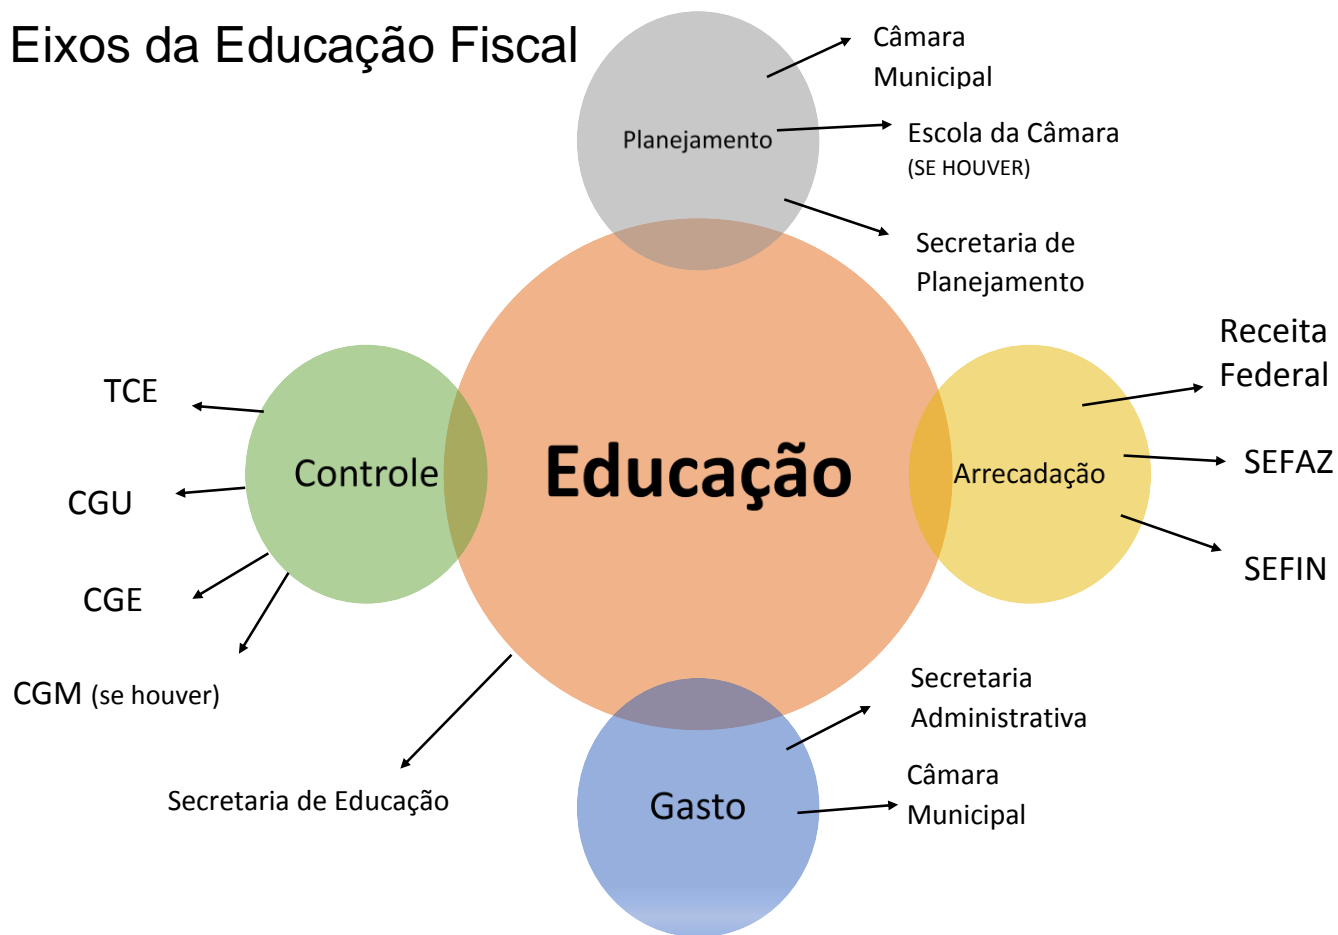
Eixos da Educação Fiscal

Planejamento

Câmara Municipal

Escola da Câmara (SE HOUVER)

Secretaria de Planejamento

Educação

Controle

TCE

CGU

CGE

CGM (se houver)

Arrecadação

Receita Federal

SEFAZ

SEFIN

Gasto

Secretaria Administrativa

Câmara Municipal

Secretaria de Educação